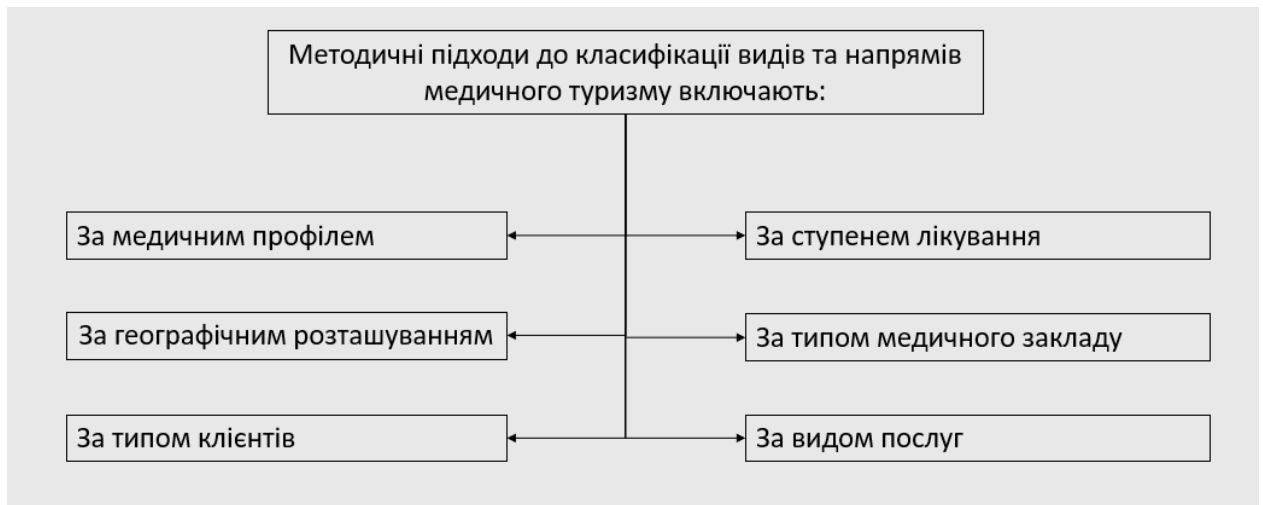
Методичні підходи до класифікації видів та напрямів медичного туризму включають:

За медичним профілем

За ступенем лікування

За географічним розташуванням

За типом медичного закладу

За типом клієнтів

За видом послуг